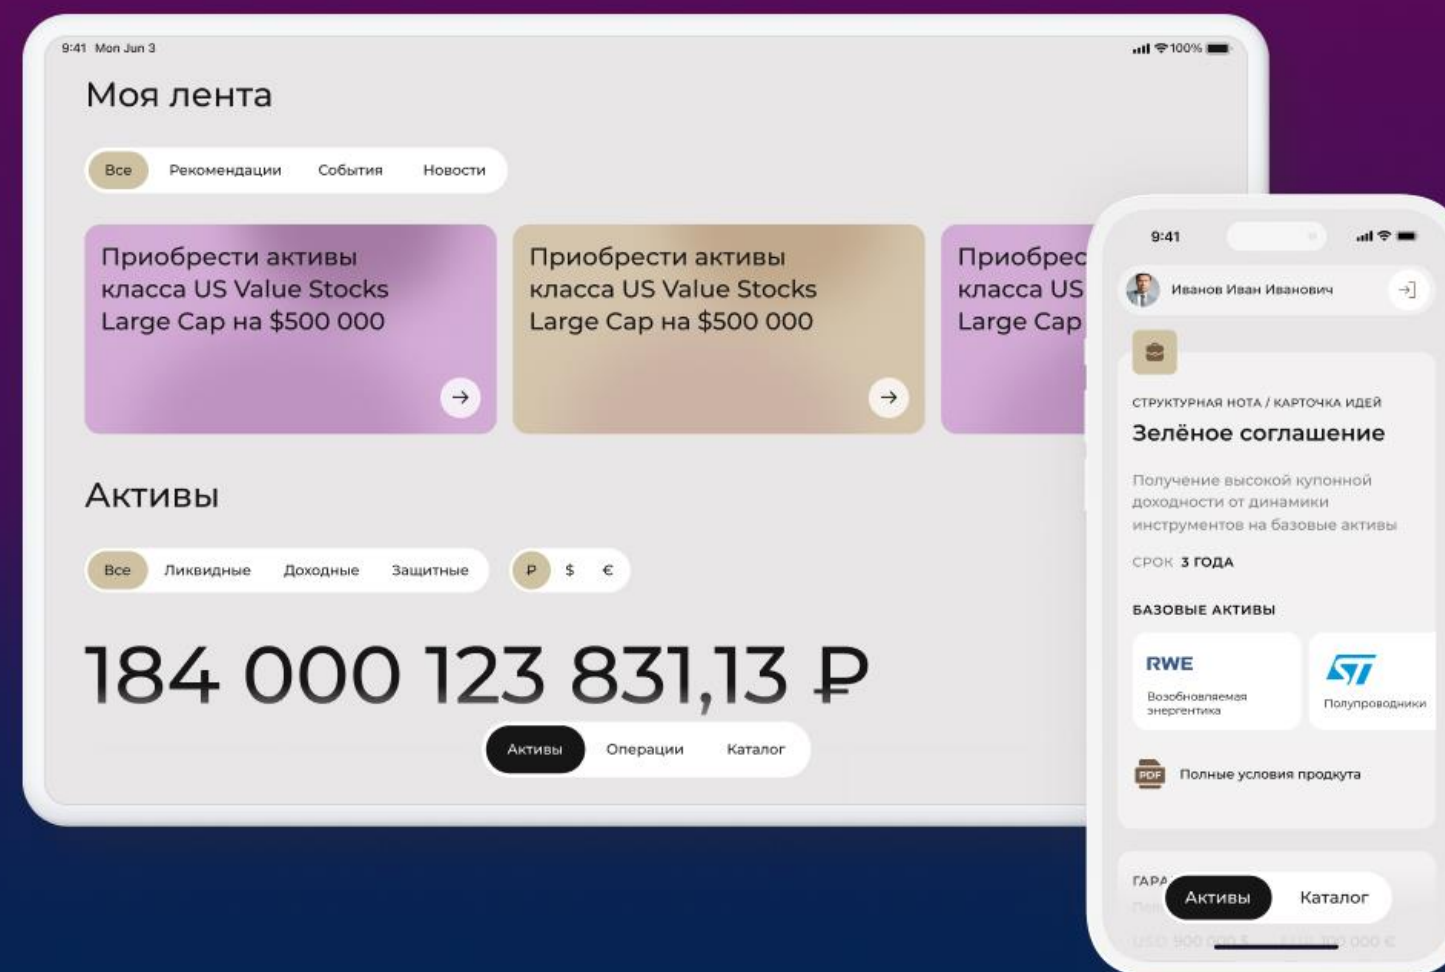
9:41 Mon Jun 3

100%

Моя лента

Все Рекомендации События Новости

Приобрести активы класса US Value Stocks Large Cap на $500 000

Приобрести активы класса US Value Stocks Large Cap на $500 000

Приобрес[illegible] класса US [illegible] Large Cap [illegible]

Активы

Все Ликвидные Доходные Защитные

₽ $ €

184 000 123 831,13 ₽

Активы Операции Каталог

9:41

Иванов Иван Иванович

СТРУКТУРНАЯ НОТА / КАРТОЧКА ИДЕЙ

Зелёное соглашение

Получение высокой купонной доходности от динамики инструментов на базовые активы

СРОК 3 ГОДА

БАЗОВЫЕ АКТИВЫ

RWE
Возобновляемая энергетика

ST
Полупроводники

PDF Полные условия продукта

ГАРА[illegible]

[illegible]

Активы Каталог